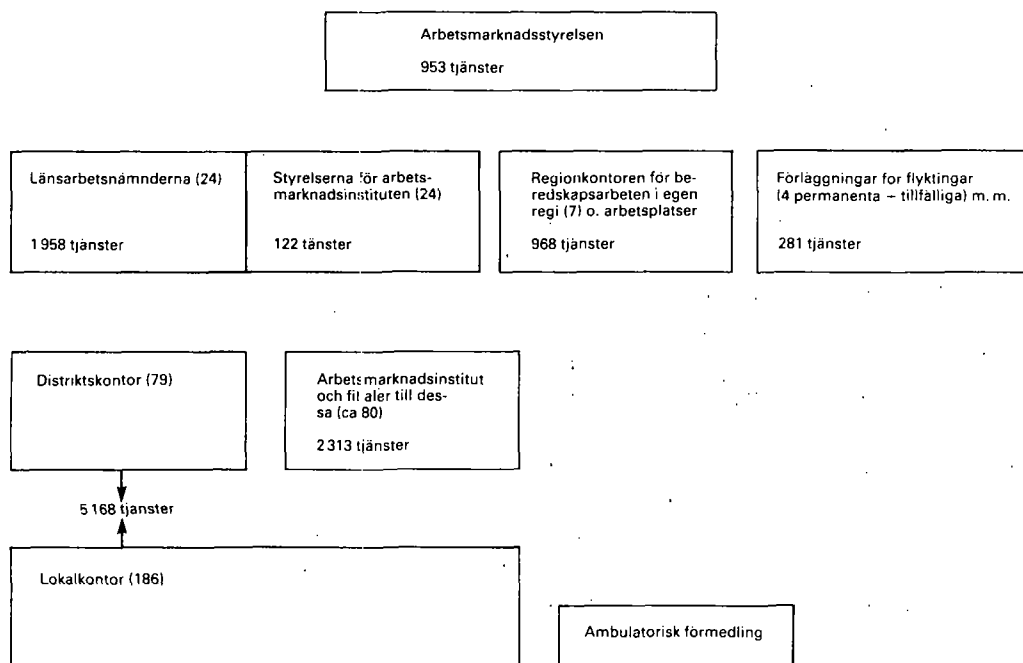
Arbetsmarknadsstyrelsen

953 tjänster

Länsarbetsnämnderna (24)

1 958 tjänster

Styrelserna för arbetsmarknadsinstituten (24)

122 tänster

Regionkontoren för beredskapsarbeten i egen regi (7) o. arbetsplatser

968 tjänster

Förläggningar for flyktingar (4 permanenta – tillfälliga) m. m.

281 tjänster

Distriktskontor (79)

Arbetsmarknadsinstitut och filialer till dessa (ca 80)

2 313 tjänster

5 168 tjanster

Lokalkontor (186)

Ambulatorisk förmedling